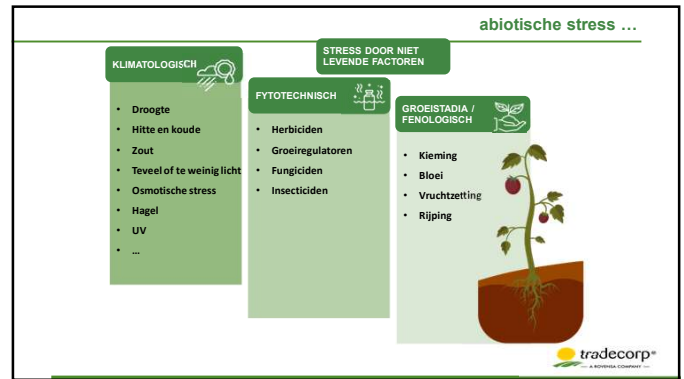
abiotische stress …

STRESS DOOR NIET LEVENDE FACTOREN

KLIMATOLOGISCH

- Droogte
- Hitte en koude
- Zout
- Teveel of te weinig licht
- Osmotische stress
- Hagel
- UV
- …

FYTOTECHNISCH

- Herbiciden
- Groeiregulatoren
- Fungiciden
- Insecticiden

GROEISTADIA / FENOLOGISCH

- Kieming
- Bloei
- Vruchtzetting
- Rijping

tradecorp®
A ROVENSA COMPANY